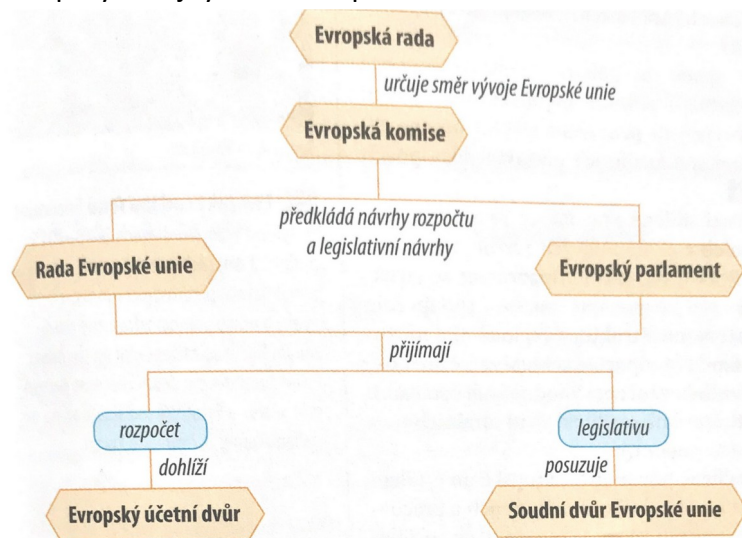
Evropská rada

určuje směr vývoje Evropské unie

Evropská komise

předkládá návrhy rozpočtu a legislativní návrhy

Rada Evropské unie

Evropský parlament

přijímají

rozpočet

legislativu

dohlíží

posuzuje

Evropský účetní dvůr

Soudní dvůr Evropské unie